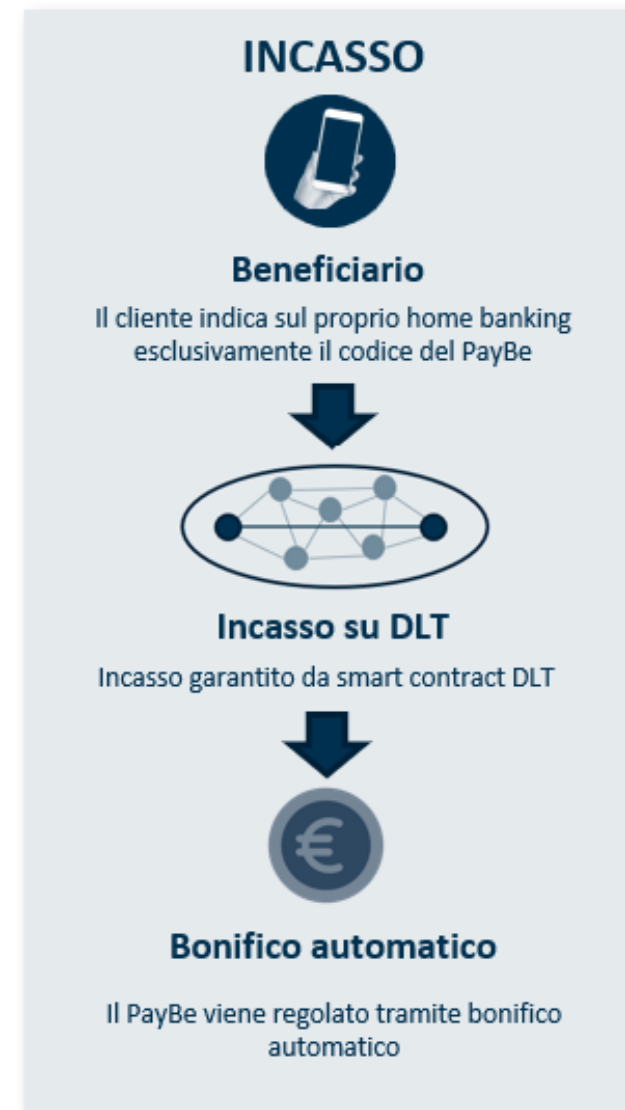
INCASSO

Beneficiario

Il cliente indica sul proprio home banking esclusivamente il codice del PayBe

Incasso su DLT

Incasso garantito da smart contract DLT

€

Bonifico automatico

Il PayBe viene regolato tramite bonifico automatico